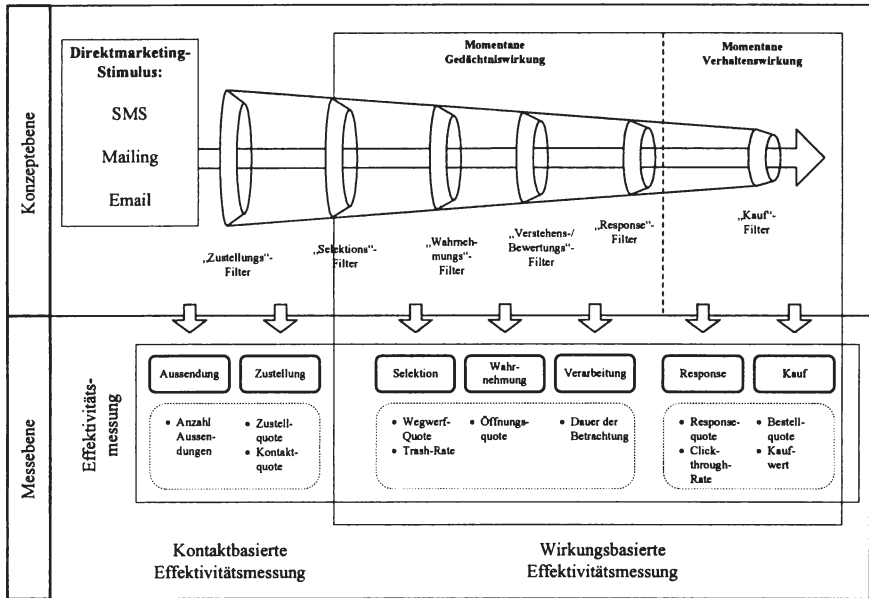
Konzeptebene

Direktmarketing-Stimulus:

SMS

Mailing

Email

Momentane Gedächtniswirkung

Momentane Verhaltenswirkung

„Zustellungs"-Filter

„Selektions"-Filter

„Wahrnehmungs"-Filter

„Verstehens-/ Bewertungs"-Filter

„Response"-Filter

„Kauf"-Filter

Messebene

Effektivitätsmessung

Aussendung

Zustellung

Selektion

Wahrnehmung

Verarbeitung

Response

Kauf

• Anzahl Aussendungen

• Zustellquote
• Kontaktquote

• Wegwerf-Quote
• Trash-Rate

• Öffnungsquote

• Dauer der Betrachtung

• Responsequote
• Click-through-Rate

• Bestellquote
• Kaufwert

Kontaktbasierte Effektivitätsmessung

Wirkungsbasierte Effektivitätsmessung